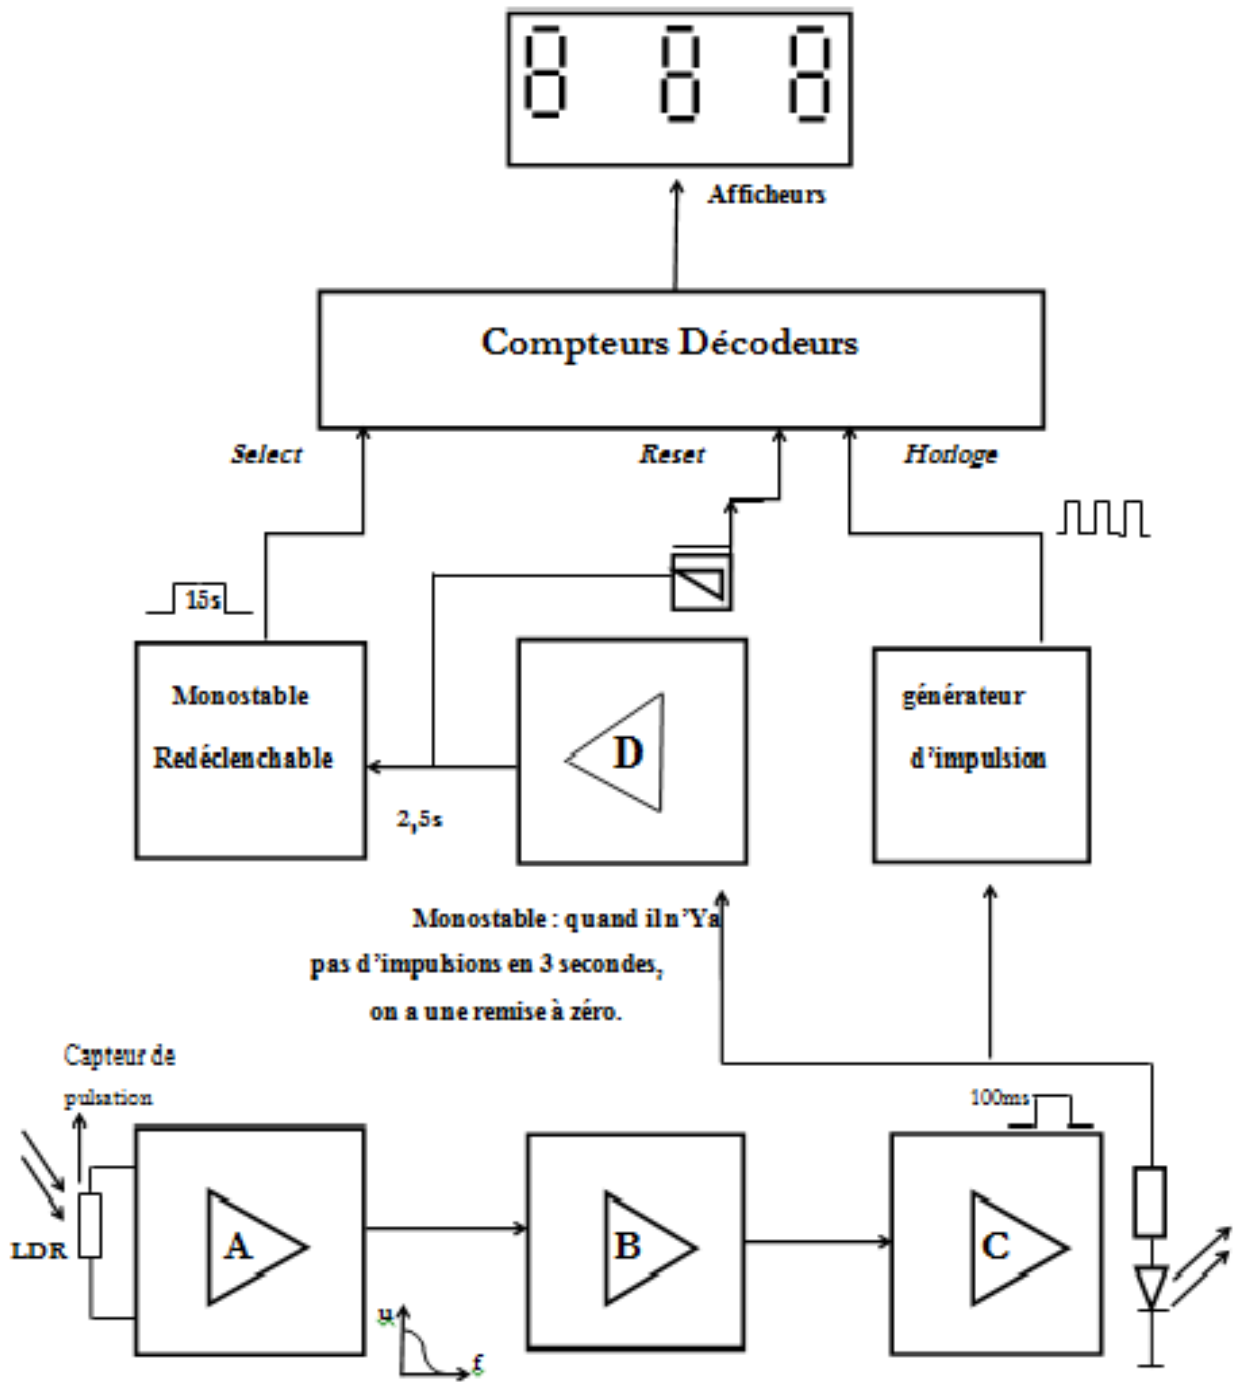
888

Afficheurs

Compteurs Décodeurs

Select

Reset

Horloge

15s

Monostable

Redéclenchable

2,5s

D

générateur

d'impulsion

Monostable : quand il n'Ya pas d'impulsions en 3 secondes, on a une remise à zéro.

Capteur de pulsation

100ms

LDR

A

B

C

u

f